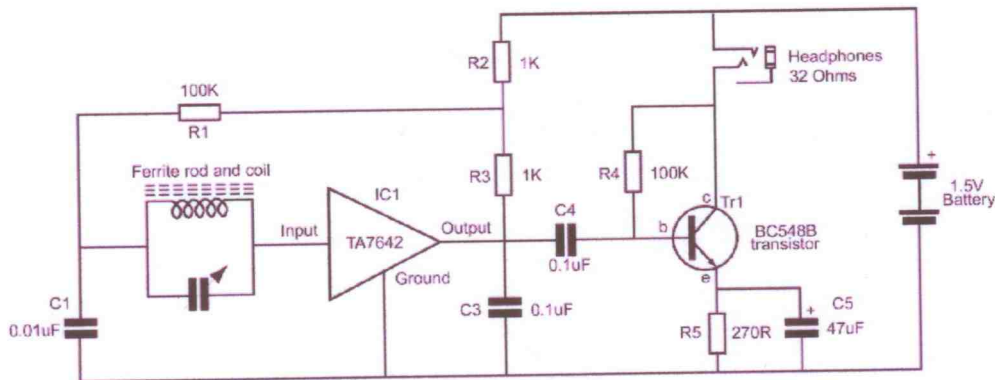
Headphones
32 Ohms

R2 1K

100K
R1

Ferrite rod and coil

IC1

R3 1K

R4 100K

c Tr1

+
1.5V
Battery

Input
TA7642
Output

C4
0.1uF

b

BC548B
transistor

Ground

e

C1
0.01uF

C3 0.1uF

R5 270R

+
C5
47uF